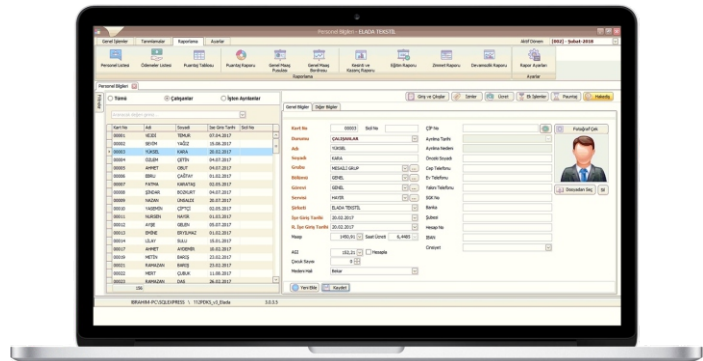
Personel Bilgileri :: ELADA TEKSTİL

Genel İşlemler | Tanımlamalar | Raporlama | Ayarlar

Akif Ekmen - [002] - Şubat-2018

Personel Listesi | Ödemeler Listesi | Puantaj Tablosu | Puantaj Raporu | Genel Maaş Pusulası | Genel Maaş Bordrosu | Resmi ve Kesinti Raporu | Eğitim Raporu | Zimmet Raporu | Devamsızlık Raporu | Rapor Ayarları

Raporlama | Ayarlar

Personel Bilgileri

Tümü | Çalışanlar | İşten Ayrılanlar

| Sicil No | Adı | Soyadı | İşe Giriş Tarihi | Sicil No |
|---|---|---|---|---|
| 00001 | KÜBİ | YENLİK | 07.04.2017 | |
| 00002 | SEVİM | YAĞIZ | 15.06.2017 | |
| 00003 | YÜKSEL | KARA | 20.02.2017 | |
| 00004 | ÖZLEM | ÇETİN | 04.07.2017 | |
| 00005 | AHMET | OBUT | 04.07.2017 | |
| 00006 | EBRU | ÇAĞTAY | 01.02.2017 | |
| 00007 | FATMA | KARATAŞ | 02.05.2017 | |
| 00008 | ŞENDAR | BOZKURT | 04.07.2017 | |
| 00009 | NAZAN | UNSALDI | 20.07.2017 | |
| 00010 | YASEMİN | ÇİFTÇİ | 02.05.2017 | |
| 00011 | NURSEN | HAYIR | 01.01.2017 | |
| 00012 | AYŞE | GELEN | 05.07.2017 | |
| 00013 | İRFAN | ERYILMAZ | 01.01.2017 | |
| 00014 | LİLAY | SULU | 10.01.2017 | |
| 00017 | AHMET | AYDEMİR | 18.02.2017 | |
| 00018 | METİN | BARIŞ | 23.02.2017 | |
| 00019 | RAMAZAN | BARIŞ | 23.02.2017 | |
| 00022 | MERT | ÇUBUK | 11.08.2017 | |
| 00023 | RAMAZAN | DAŞ | 26.02.2017 | |

150

Giriş ve Çıkışlar | Zimmet | Ücret | Ek İşlemler | Puantaj | Hakediş

Genel Bilgiler | Diğer Bilgiler

Kart No 00003 | Sicil No
Durumu ÇALIŞANLAR
Adı YÜKSEL
Soyadı KARA
Grubu MERKEZ GRUP
Bölümü GENEL
Görevi GENEL
Servisi HAYIR
Şirketi ELADA TEKSTİL
İşe Giriş Tarihi 20.02.2017
S. İşe Giriş Tarihi 20.02.2017
Maaş 1450,01 | Saat Ücreti 6,4485
AGİ 102,01 | Hesapla
Çocuk Sayısı 0
Medeni Hali Bekar

Yeni Bilgi | Kaydet

ÇİP No
Ayrılma Tarihi
Ayrılma Nedeni
Önceki Soyadı
Cep Telefonu
Ev Telefonu
Yakın Telefonu
SGK No
Banka
Şubesi
Hesap No
IBAN
Cinsiyeti

Fotoğraf Çek
Dosyadan Seç | Sil

İBRAHİM-PC\SQLEXPRESS \ TCPEKS_v2_Elada | 3.0.2.5